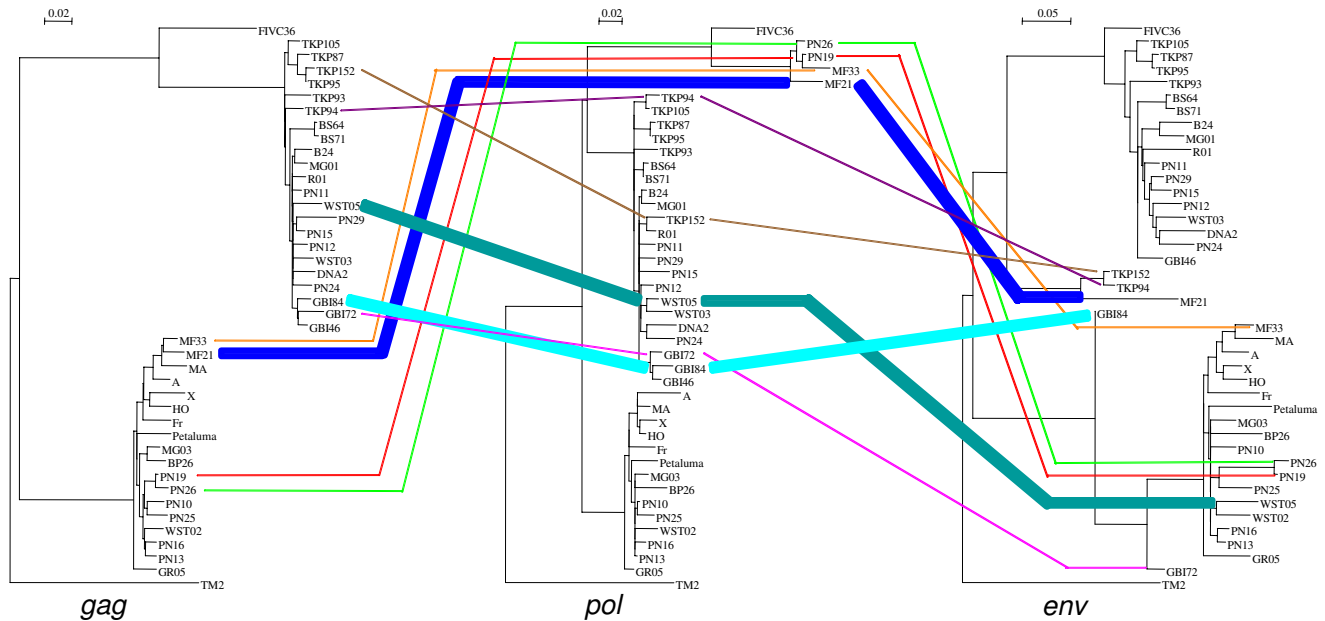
0.02

FIVC36
TKP105
TKP87
TKP152
TKP95
TKP93
TKP94
BS64
BS71
B24
MG01
R01
PN11
WST05
PN29
PN15
PN12
WST03
DNA2
PN24
GBI84
GBI72
GBI46
MF33
MF21
MA
A
X
HO
Fr
Petaluma
MG03
BP26
PN19
PN26
PN10
PN25
WST02
PN16
PN13
GR05
TM2

gag

0.02

FIVC36
PN26
PN19
MF33
MF21
TKP94
TKP105
TKP87
TKP95
TKP93
BS64
BS71
B24
MG01
TKP152
R01
PN11
PN29
PN15
PN12
WST05
WST03
DNA2
PN24
GBI72
GBI84
GBI46
A
MA
X
HO
Fr
Petaluma
MG03
BP26
PN10
PN25
WST02
PN16
PN13
GR05
TM2

pol

0.05

FIVC36
TKP105
TKP87
TKP95
TKP93
BS64
BS71
B24
MG01
R01
PN11
PN29
PN15
PN12
WST03
DNA2
PN24
GBI46
TKP152
TKP94
MF21
GBI84
MF33
MA
A
X
HO
Fr
Petaluma
MG03
BP26
PN10
PN26
PN19
PN25
WST05
WST02
PN16
PN13
GR05
GBI72
TM2

env